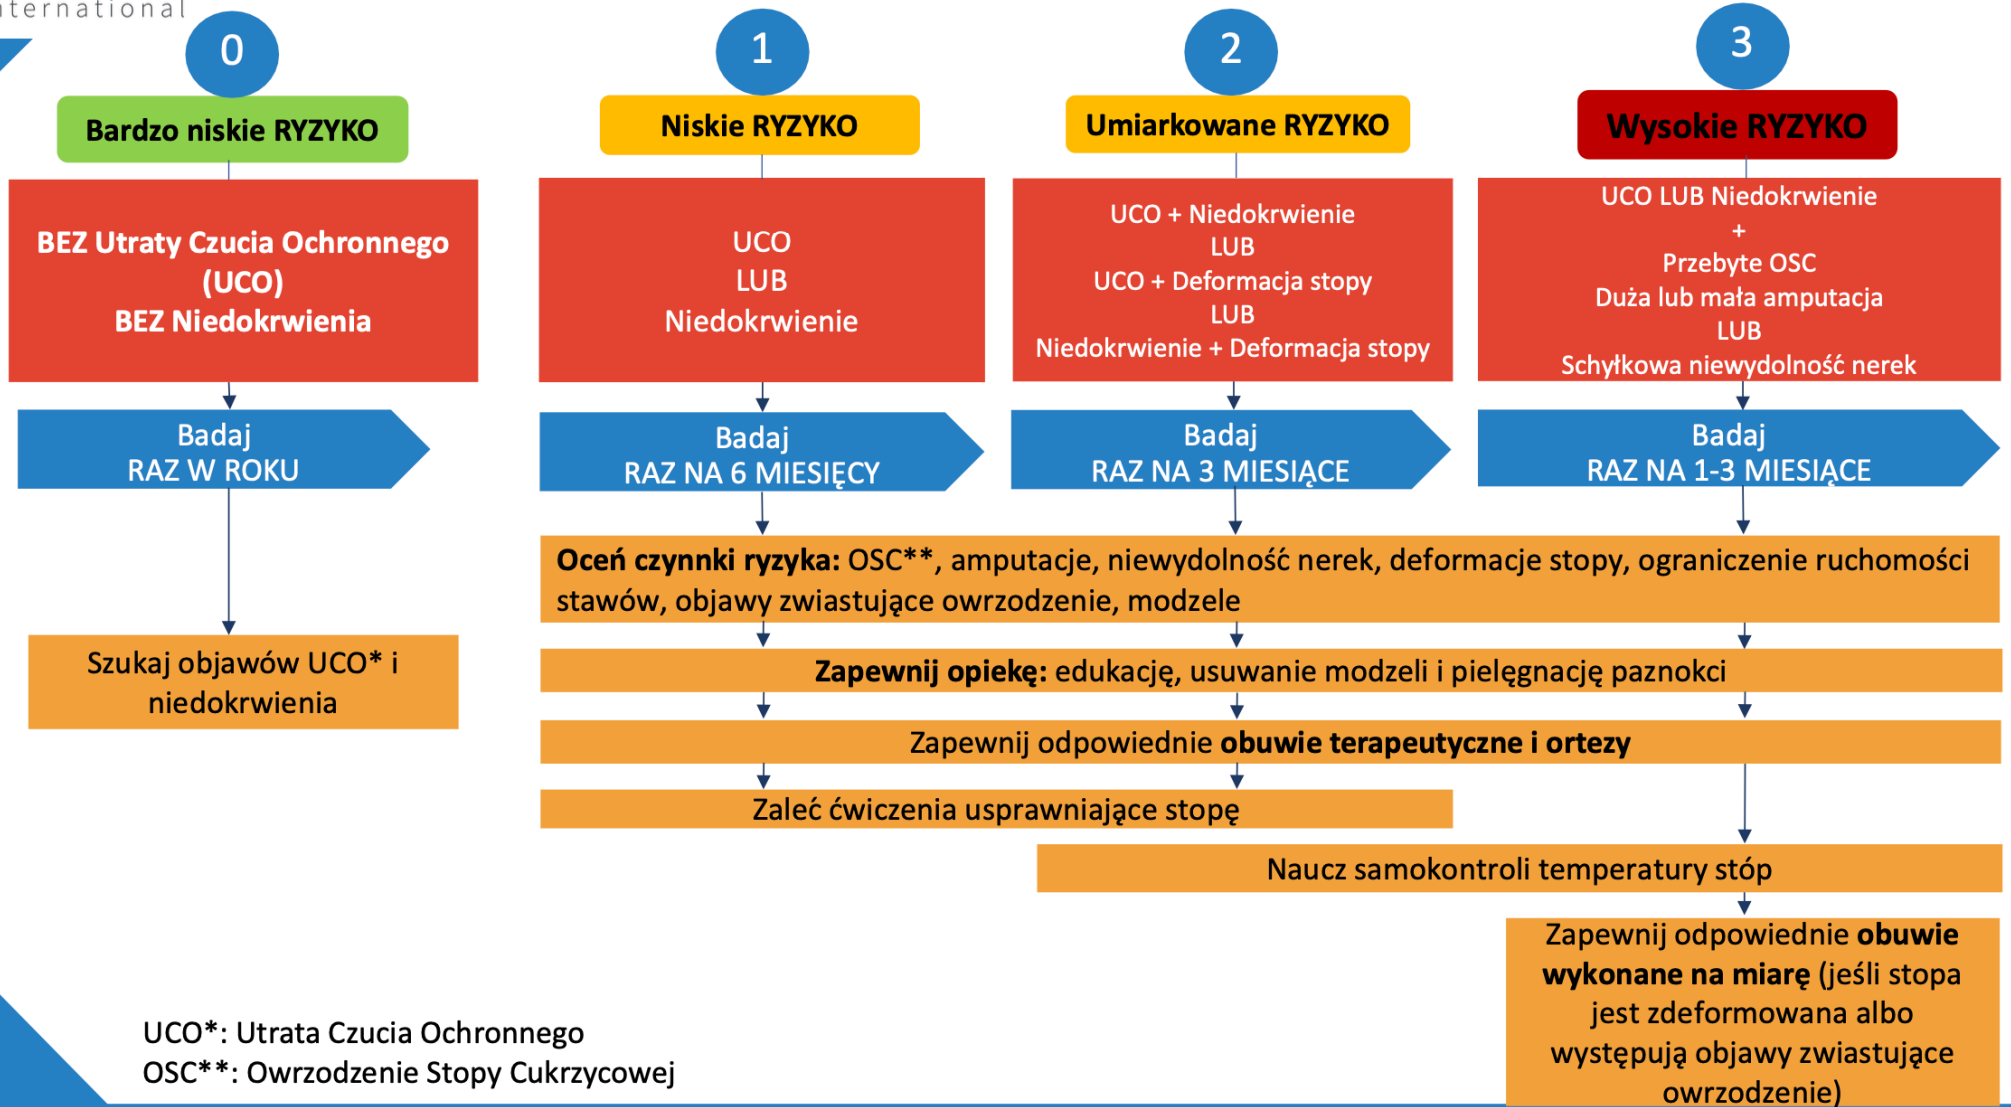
nternational

0

Bardzo niskie RYZYKO

BEZ Utraty Czucia Ochronnego (UCO) BEZ Niedokrwienia

Badaj RAZ W ROKU

Szukaj objawów UCO* i niedokrwienia

1

Niskie RYZYKO

UCO LUB Niedokrwienie

Badaj RAZ NA 6 MIESIĘCY

2

Umiarkowane RYZYKO

UCO + Niedokrwienie LUB UCO + Deformacja stopy LUB Niedokrwienie + Deformacja stopy

Badaj RAZ NA 3 MIESIĄCE

3

Wysokie RYZYKO

UCO LUB Niedokrwienie + Przebyte OSC Duża lub mała amputacja LUB Schyłkowa niewydolność nerek

Badaj RAZ NA 1-3 MIESIĄCE

**Oceń czynniki ryzyka:** OSC**, amputacje, niewydolność nerek, deformacje stopy, ograniczenie ruchomości stawów, objawy zwiastujące owrzodzenie, modzele

**Zapewnij opiekę:** edukację, usuwanie modzeli i pielęgnację paznokci

Zapewnij odpowiednie **obuwie terapeutyczne i ortezy**

Zaleć ćwiczenia usprawniające stopę

Naucz samokontroli temperatury stóp

Zapewnij odpowiednie **obuwie wykonane na miarę** (jeśli stopa jest zdeformowana albo występują objawy zwiastujące owrzodzenie)

UCO*: Utrata Czucia Ochronnego
OSC**: Owrzodzenie Stopy Cukrzycowej